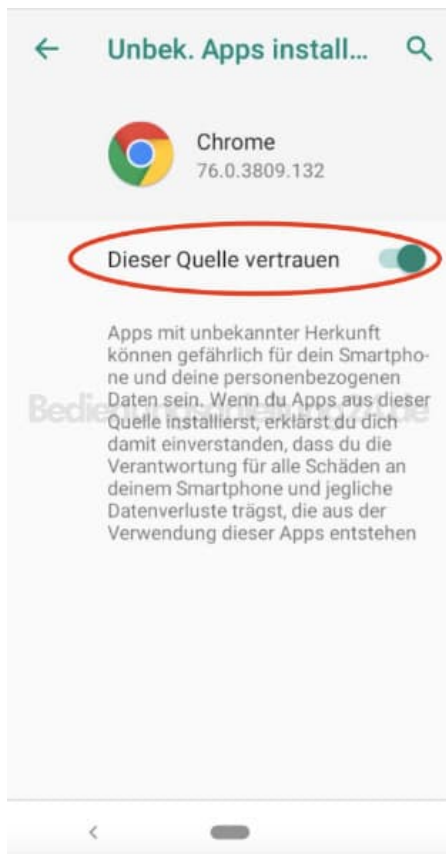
Unbek. Apps install...

Chrome
76.0.3809.132

Dieser Quelle vertrauen

Apps mit unbekannter Herkunft können gefährlich für dein Smartphone und deine personenbezogenen Daten sein. Wenn du Apps aus dieser Quelle installierst, erklärst du dich damit einverstanden, dass du die Verantwortung für alle Schäden an deinem Smartphone und jegliche Datenverluste trägst, die aus der Verwendung dieser Apps entstehen

Bedienungsanleitung24.de